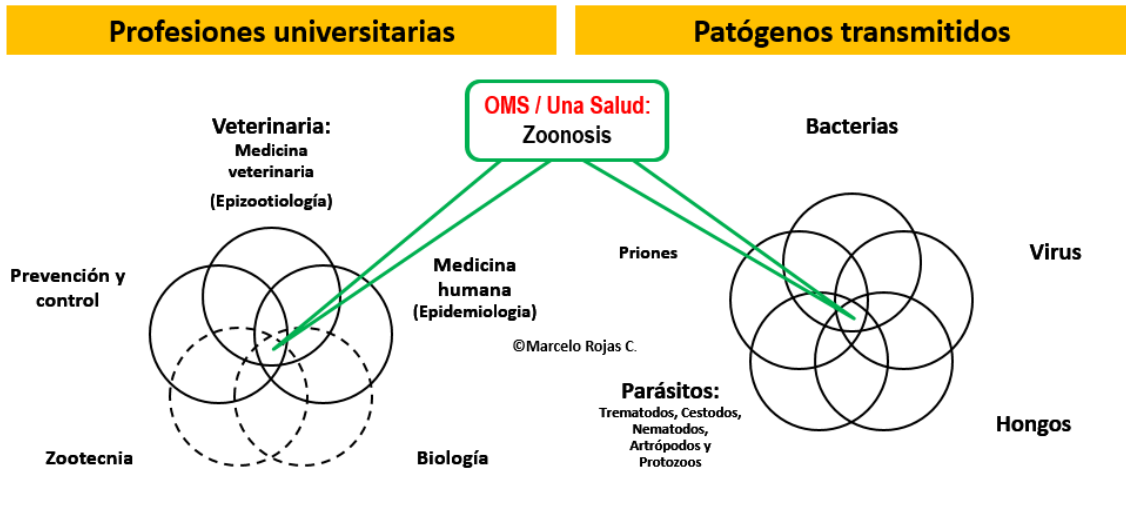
Profesiones universitarias

Patógenos transmitidos

OMS / Una Salud:
Zoonosis

Veterinaria:
Medicina veterinaria
(Epizootiología)

Prevención y control

Medicina humana
(Epidemiologia)

©Marcelo Rojas C.

Zootecnia

Biología

Bacterias

Priones

Virus

Parásitos:
Trematodos, Cestodos, Nematodos, Artrópodos y Protozoos

Hongos